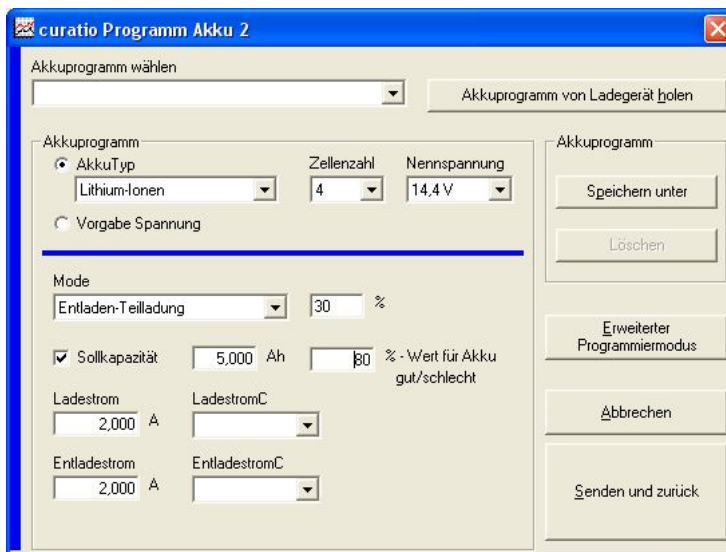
curatio Programm Akku 2

Akkuprogramm wählen

Akkuprogramm von Ladegerät holen

Akkuprogramm

AkkuTyp

Lithium-Ionen

Zellenzahl

4

Nennspannung

14,4 V

Vorgabe Spannung

Akkuprogramm

Speichern unter

Löschen

Mode

Entladen-Teilladung

30 %

Erweiterter Programmiermodus

Sollkapazität 5,000 Ah 80 % - Wert für Akku gut/schlecht

Ladestrom

2,000 A

LadestromC

Abbrechen

Entladestrom

2,000 A

EntladestromC

Senden und zurück